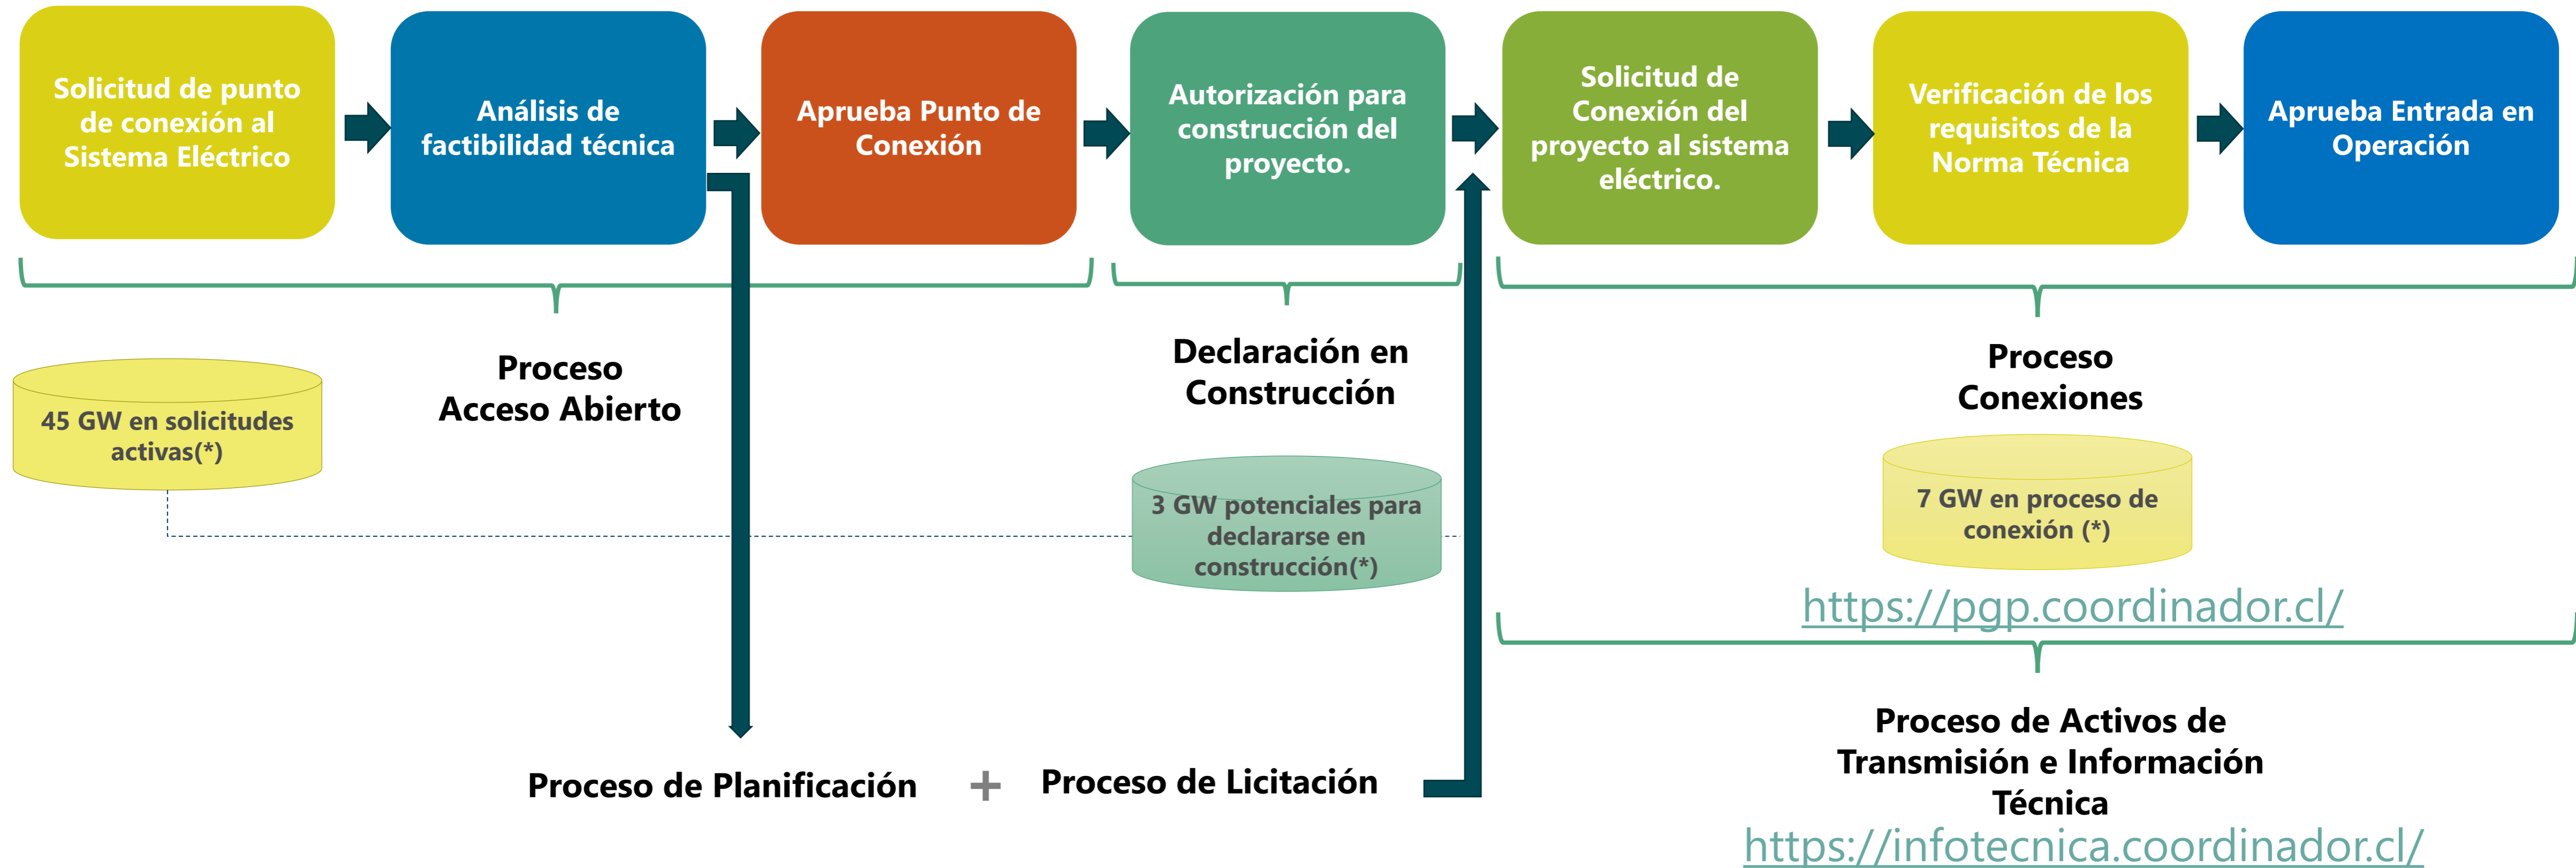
Solicitud de punto de conexión al Sistema Eléctrico

Análisis de factibilidad técnica

Aprueba Punto de Conexión

Autorización para construcción del proyecto.

Solicitud de Conexión del proyecto al sistema eléctrico.

Verificación de los requisitos de la Norma Técnica

Aprueba Entrada en Operación

45 GW en solicitudes activas(*)

Proceso Acceso Abierto

Declaración en Construcción

3 GW potenciales para declararse en construcción(*)

Proceso Conexiones

7 GW en proceso de conexión (*)

https://pgp.coordinador.cl/

Proceso de Activos de Transmisión e Información Técnica

https://infotecnica.coordinador.cl/

Proceso de Planificación + Proceso de Licitación